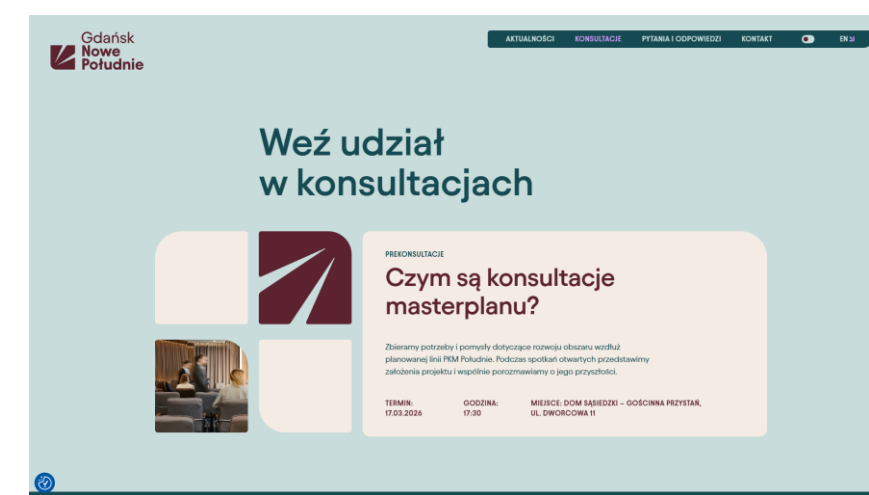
Gdańsk
Nowe
Południe

AKTUALNOŚCI KONSULTACJE PYTANIA I ODPOWIEDZI KONTAKT EN

Weź udział
w konsultacjach

PREKONSULTACJE

Czym są konsultacje masterplanu?

Zbieramy potrzeby i pomysły dotyczące rozwoju obszaru wzdłuż planowanej linii PKM Południe. Podczas spotkań otwartych przedstawimy założenia projektu i wspólnie porozmawiamy o jego przyszłości.

TERMIN:
17.03.2026

GODZINA:
17:30

MIEJSCE: DOM SĄSIEDZKI – GOŚCINNA PRZYSTAŃ, UL. DWORCOWA 11